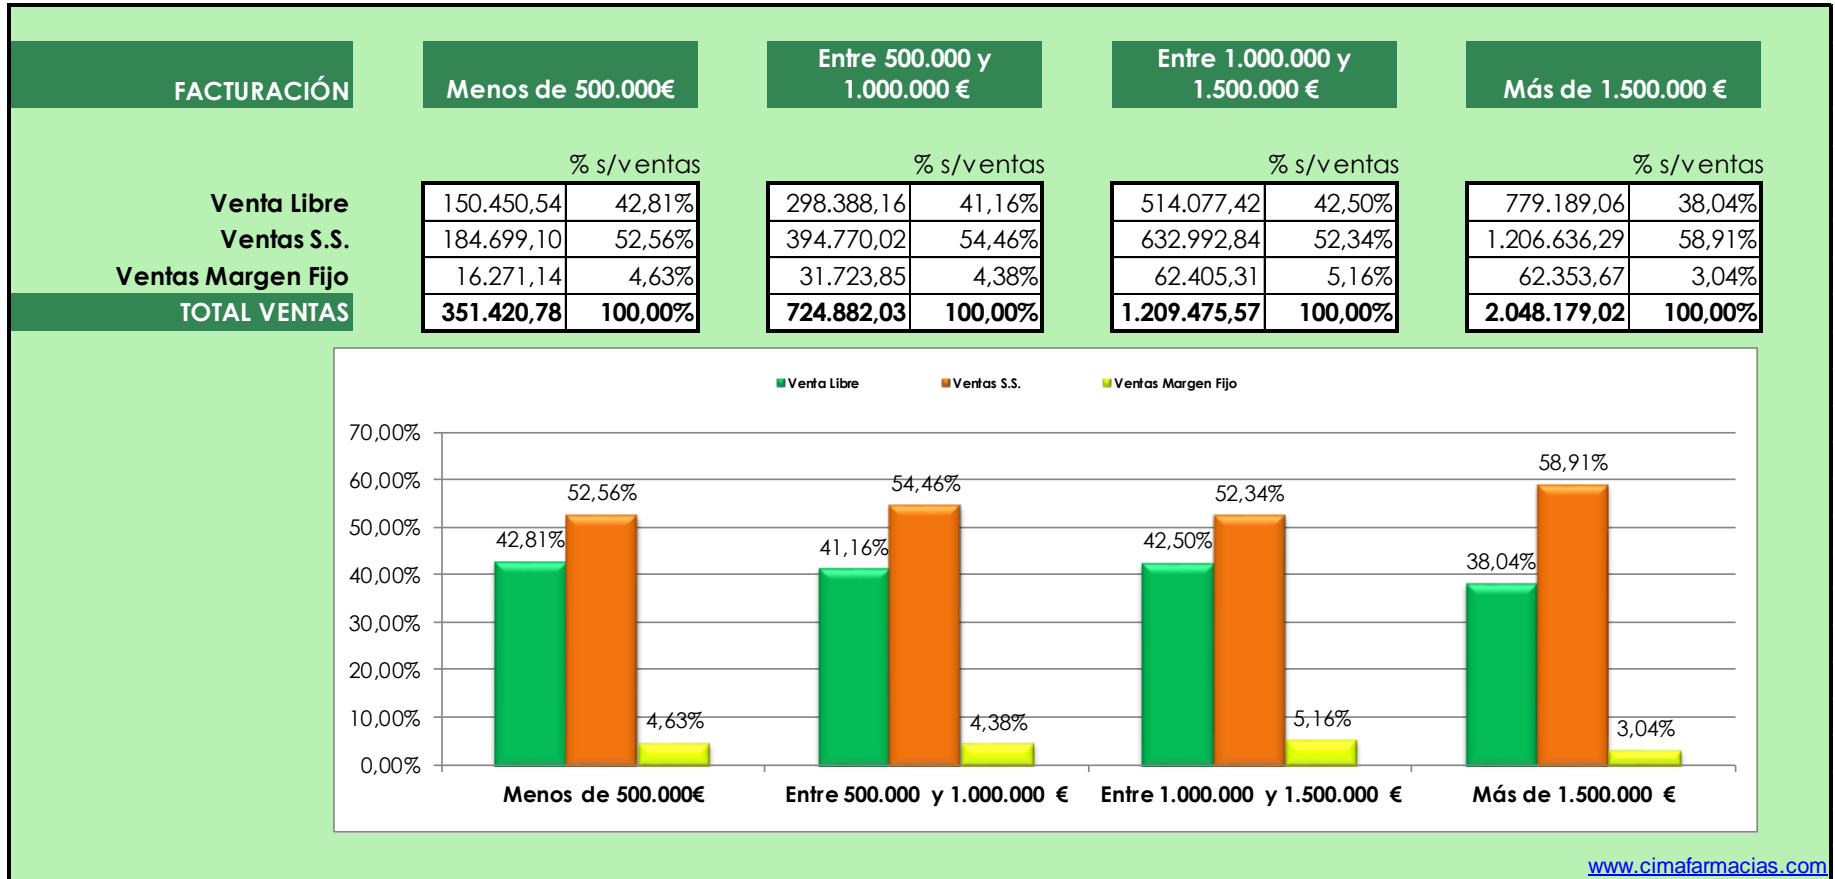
| FACTURACIÓN | Menos de 500.000€ | | Entre 500.000 y 1.000.000 € | | Entre 1.000.000 y 1.500.000 € | | Más de 1.500.000 € | |
|---|---|---|---|---|---|---|---|---|
| | | % s/ventas | | % s/ventas | | % s/ventas | | % s/ventas |
| Venta Libre | 150.450,54 | 42,81% | 298.388,16 | 41,16% | 514.077,42 | 42,50% | 779.189,06 | 38,04% |
| Ventas S.S. | 184.699,10 | 52,56% | 394.770,02 | 54,46% | 632.992,84 | 52,34% | 1.206.636,29 | 58,91% |
| Ventas Margen Fijo | 16.271,14 | 4,63% | 31.723,85 | 4,38% | 62.405,31 | 5,16% | 62.353,67 | 3,04% |
| TOTAL VENTAS | 351.420,78 | 100,00% | 724.882,03 | 100,00% | 1.209.475,57 | 100,00% | 2.048.179,02 | 100,00% |

Venta Libre  Ventas S.S.  Ventas Margen Fijo

70,00%
60,00%
50,00%
40,00%
30,00%
20,00%
10,00%
0,00%

42,81% 52,56% 4,63%
41,16% 54,46% 4,38%
42,50% 52,34% 5,16%
38,04% 58,91% 3,04%

Menos de 500.000€  Entre 500.000 y 1.000.000 €  Entre 1.000.000 y 1.500.000 €  Más de 1.500.000 €

www.cimafarmacias.com